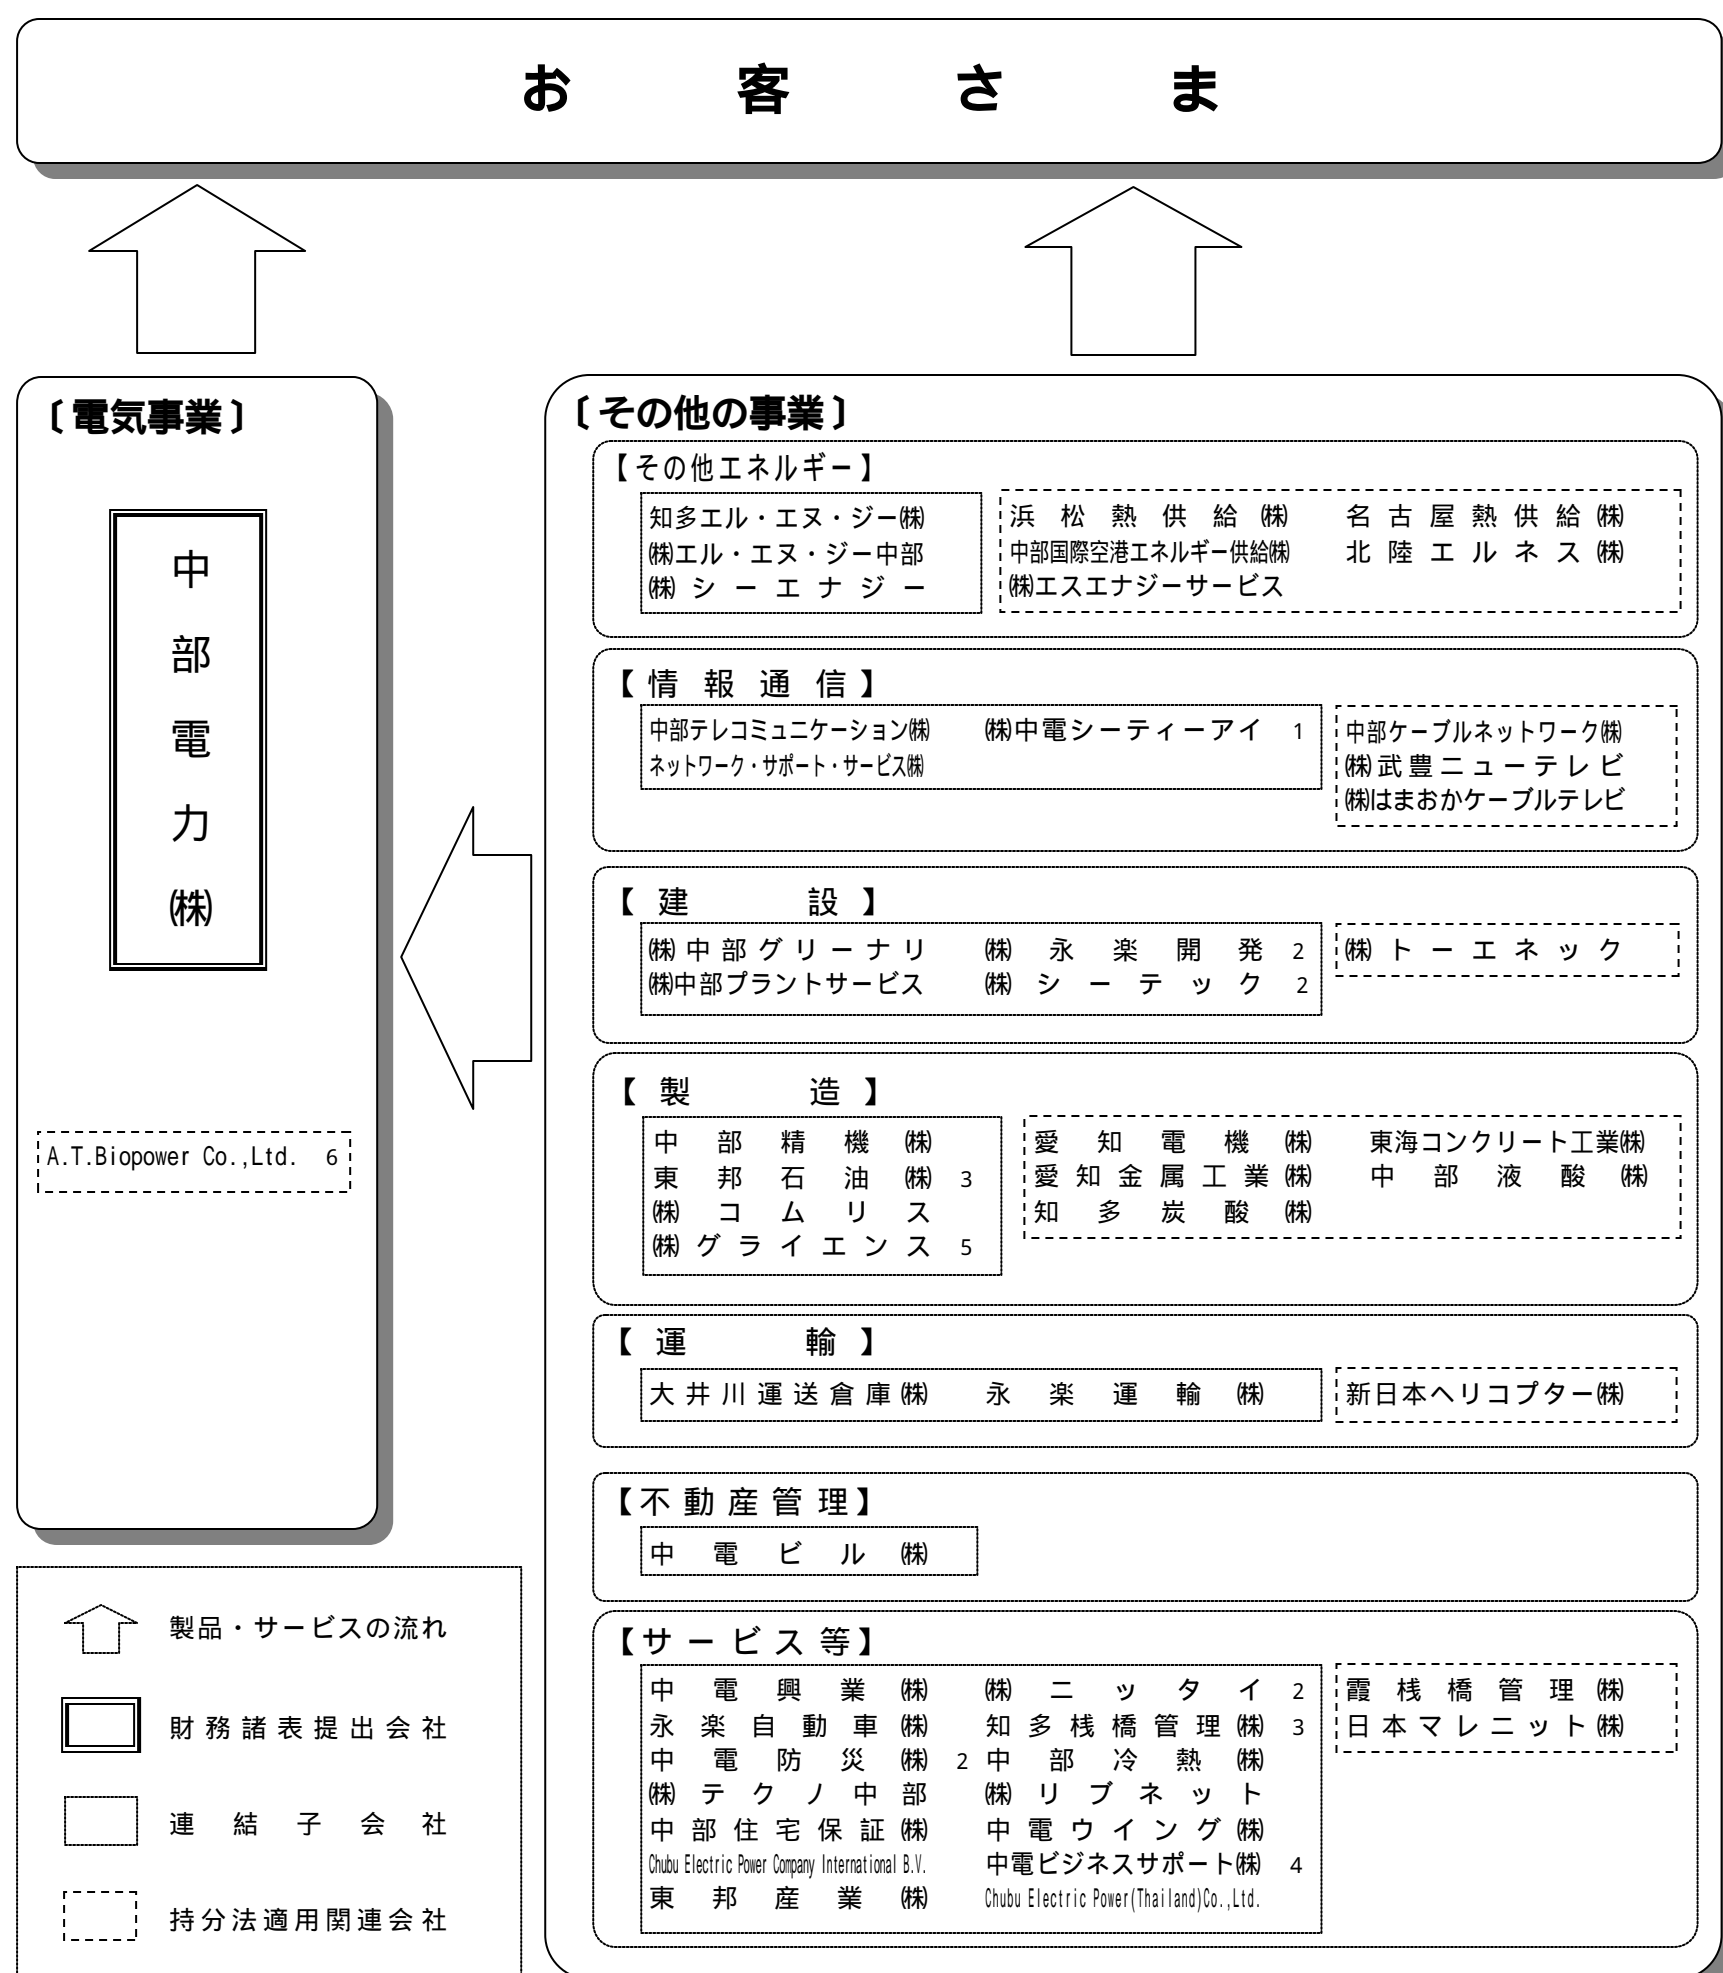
お　客　さ　ま

〔電気事業〕

中部電力㈱

A.T.Biopower Co.,Ltd. 6

〔その他の事業〕

【その他エネルギー】
知多エル・エヌ・ジー㈱
㈱エル・エヌ・ジー中部
㈱シーエナジー
浜松熱供給㈱
名古屋熱供給㈱
中部国際空港エネルギー供給㈱
北陸エルネス㈱
㈱エスエナジーサービス

【情報通信】
中部テレコミュニケーション㈱
㈱中電シーティーアイ 1
ネットワーク・サポート・サービス㈱
中部ケーブルネットワーク㈱
㈱武豊ニューテレビ
㈱はまおかケーブルテレビ

【建設】
㈱中部グリーナリ
㈱永楽開発 2
㈱中部プラントサービス
㈱シーテック 2
㈱トーエネック

【製造】
中部精機㈱
東邦石油㈱ 3
㈱コムリス
㈱グライエンス 5
愛知電機㈱
東海コンクリート工業㈱
愛知金属工業㈱
中部液酸㈱
知多炭酸㈱

【運輸】
大井川運送倉庫㈱
永楽運輸㈱
新日本ヘリコプター㈱

【不動産管理】
中電ビル㈱

【サービス等】
中電興業㈱
㈱ニッタイ 2
永楽自動車㈱
知多桟橋管理㈱ 3
中電防災㈱ 2
中部冷熱㈱
㈱テクノ中部
㈱リブネット
中部住宅保証㈱
中電ウイング㈱
Chubu Electric Power Company International B.V.
中電ビジネスサポート㈱ 4
東邦産業㈱
Chubu Electric Power(Thailand)Co.,Ltd.
霞桟橋管理㈱
日本マレニット㈱

製品・サービスの流れ
財務諸表提出会社
連結子会社
持分法適用関連会社